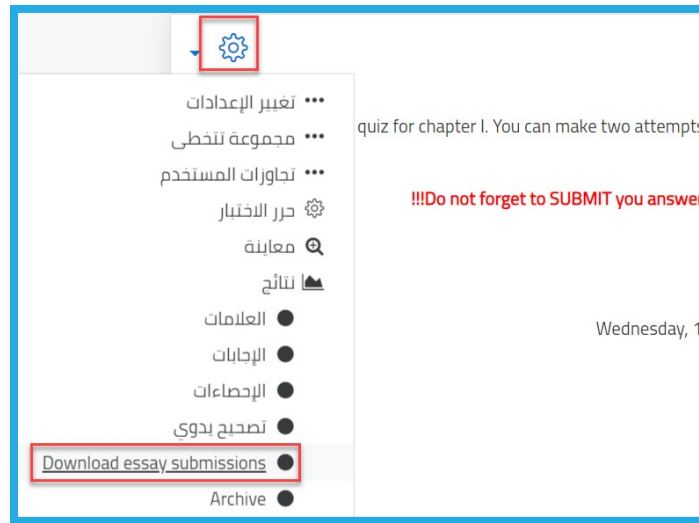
تغيير الإعدادات •••
مجموعة تتخطى •••
تجاوزات المستخدم •••
حرر الاختبار
معاينة
نتائج
العلامات
الإجابات
الإحصاءات
تصحيح يدوي
Download essay submissions
Archive

quiz for chapter I. You can make two attempts

!!!Do not forget to SUBMIT you answer

Wednesday, 1